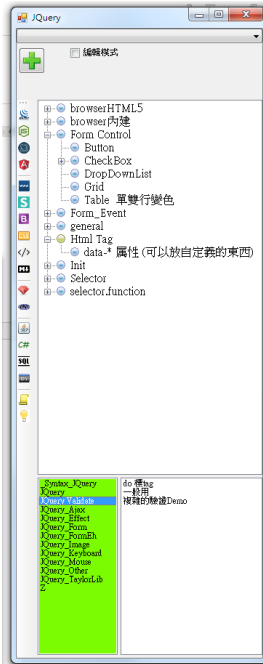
JQuery

編輯模式

browserHTML5
browser內建
Form Control
Button
CheckBox
DropDownList
Grid
Table 單雙行變色
Form_Event
general
Html Tag
data-* 屬性 (可以放自定義的東西)
Init
Selector
selector.function

_Syntax_JQuery
JQuery
JQuery_Validate
JQuery_Ajax
JQuery_Effect
JQuery_Form
JQuery_FormEh
JQuery_Image
JQuery_Keyboard
JQuery_Mouse
JQuery_Other
JQuery_TaylorLib
Z

do 標tag
一般用
複雜的驗證Demo